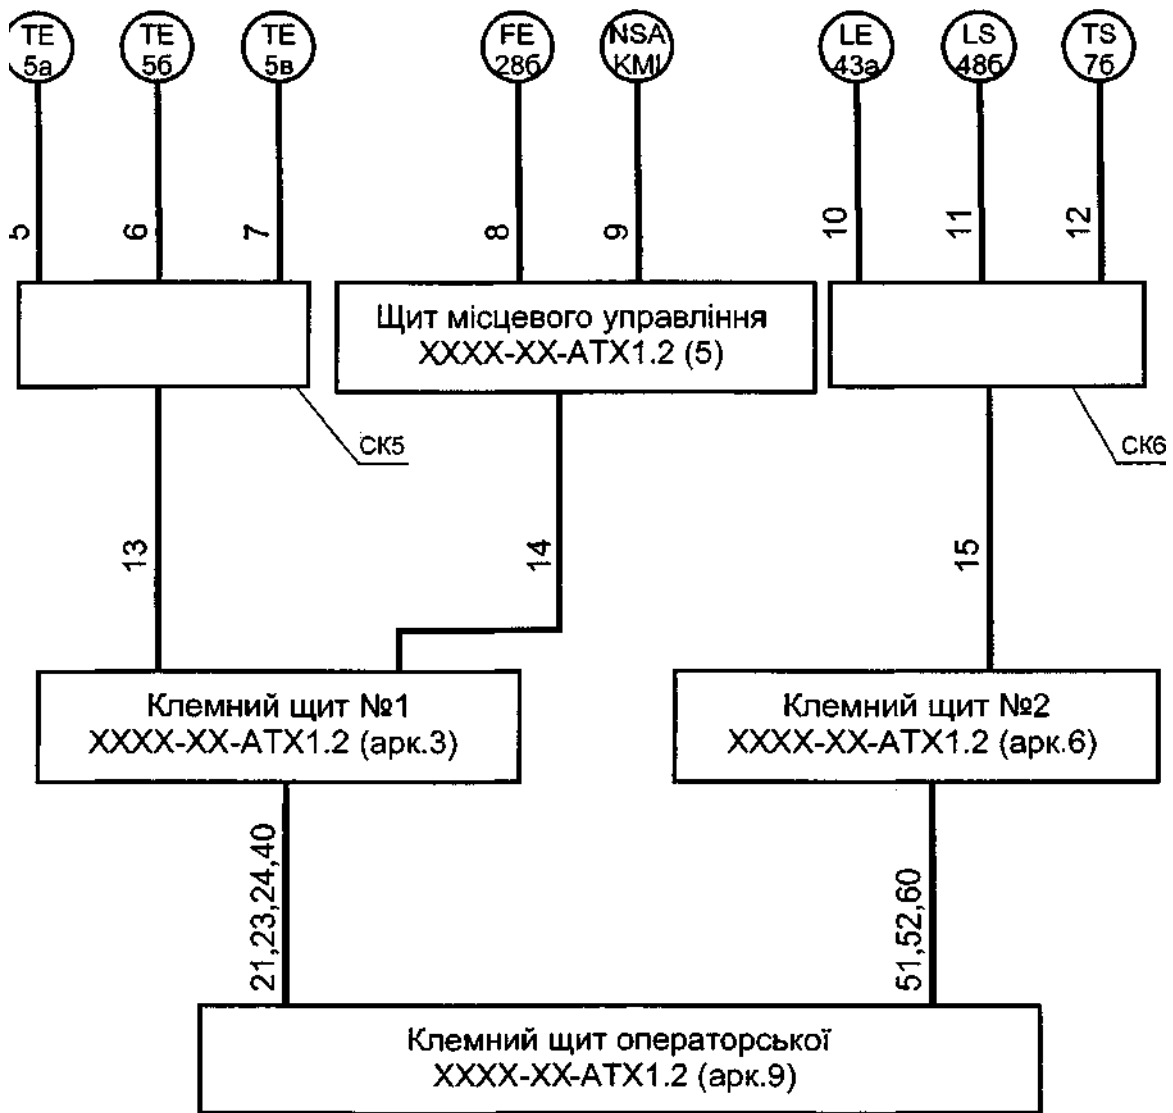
TE 5а

TE 5б

TE 5в

FE 28б

NSA KMI

LE 43а

LS 48б

TS 7б

5

6

7

8

9

10

11

12

Щит місцевого управління
XXXX-XX-ATX1.2 (5)

СК5

СК6

13

14

15

Клемний щит №1
XXXX-XX-ATX1.2 (арк.3)

Клемний щит №2
XXXX-XX-ATX1.2 (арк.6)

21,23,24,40

51,52,60

Клемний щит операторської
XXXX-XX-ATX1.2 (арк.9)